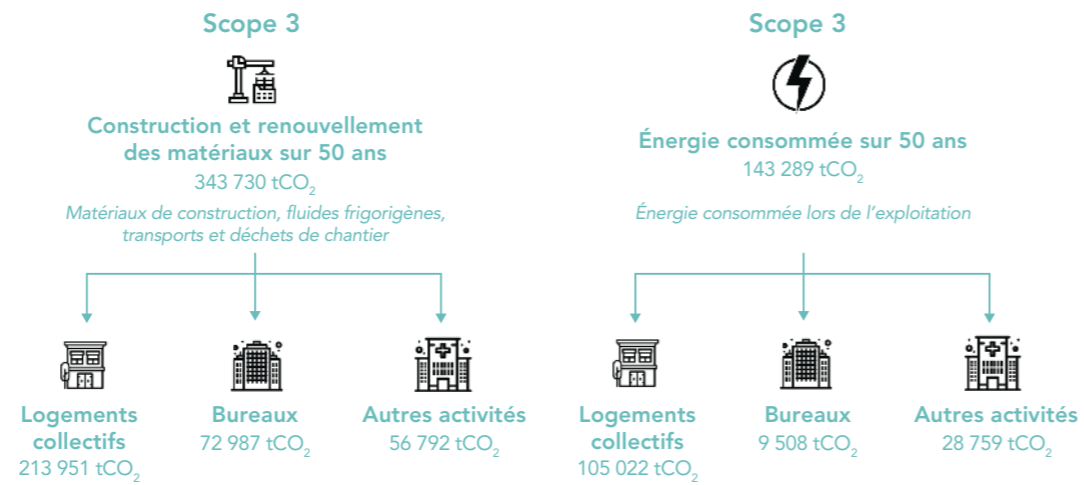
Scope 3

Construction et renouvellement des matériaux sur 50 ans
343 730 $tCO_2$
Matériaux de construction, fluides frigorigènes, transports et déchets de chantier

Logements collectifs
213 951 $tCO_2$

Bureaux
72 987 $tCO_2$

Autres activités
56 792 $tCO_2$

Scope 3

Énergie consommée sur 50 ans
143 289 $tCO_2$
Énergie consommée lors de l'exploitation

Logements collectifs
105 022 $tCO_2$

Bureaux
9 508 $tCO_2$

Autres activités
28 759 $tCO_2$